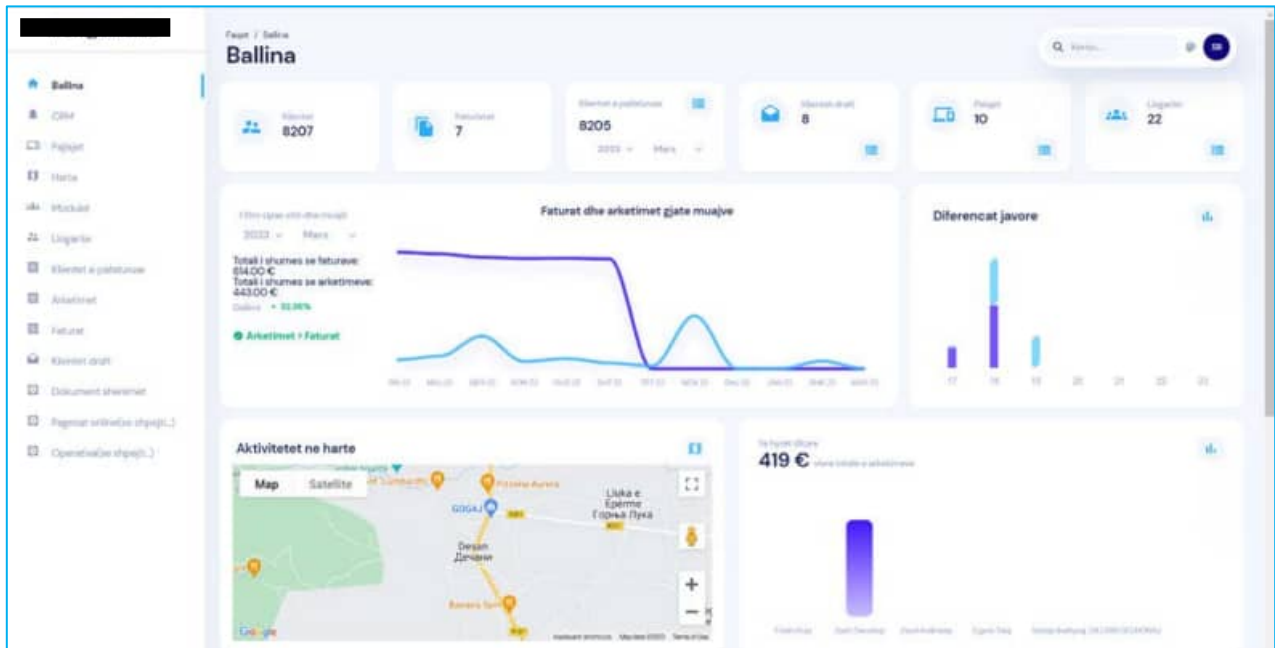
Faqet / Ballina

Ballina

Kërko...

Ballina
CRM
Pajisjet
Harta
Mjeksat
Llogaritë
Klientet e palidhuar
Arketimet
Faturat
Klientet draft
Dokument sheremet
Pagesat online(se shpejti...)
Operative(se shpejti...)

Klientet
8207

Faturimet
7

Klientet e palidhuar
8205
2023 Mars

Klientet draft
8

Pajisjet
10

Llogaritë
22

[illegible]
2023 Mars

Faturat dhe arketimet gjate muajve

Totali i shumes se faturave:
614.00 €
Totali i shumes se arketimeve:
443.00 €
Dallimi + 32.36%

Arketimet > Faturat

Diferencat javore

17 18 19 20 21 22 23

Aktivitetet ne harte

Map Satellite

Liska e Epërme
Горња Пука
Desan
Дачани
GOGAJ
Google

419 €